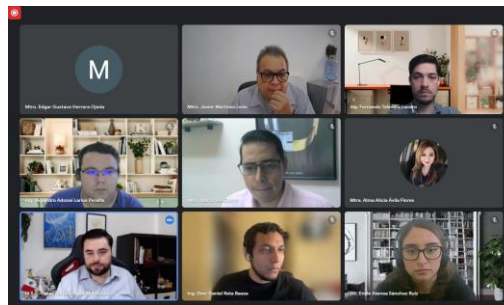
M

Mtro. Edgar Gustavo Herrera Ojeda

Mtro. Javier Martínez Leon

Ing. Fernando Tolentino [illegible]

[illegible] Adonai Larios Peralta

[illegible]

Mtra. Alma Alicia Ávila Flores

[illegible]

Ing. Omar Daniel Rata Baeza

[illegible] Alonso Sánchez Ruiz